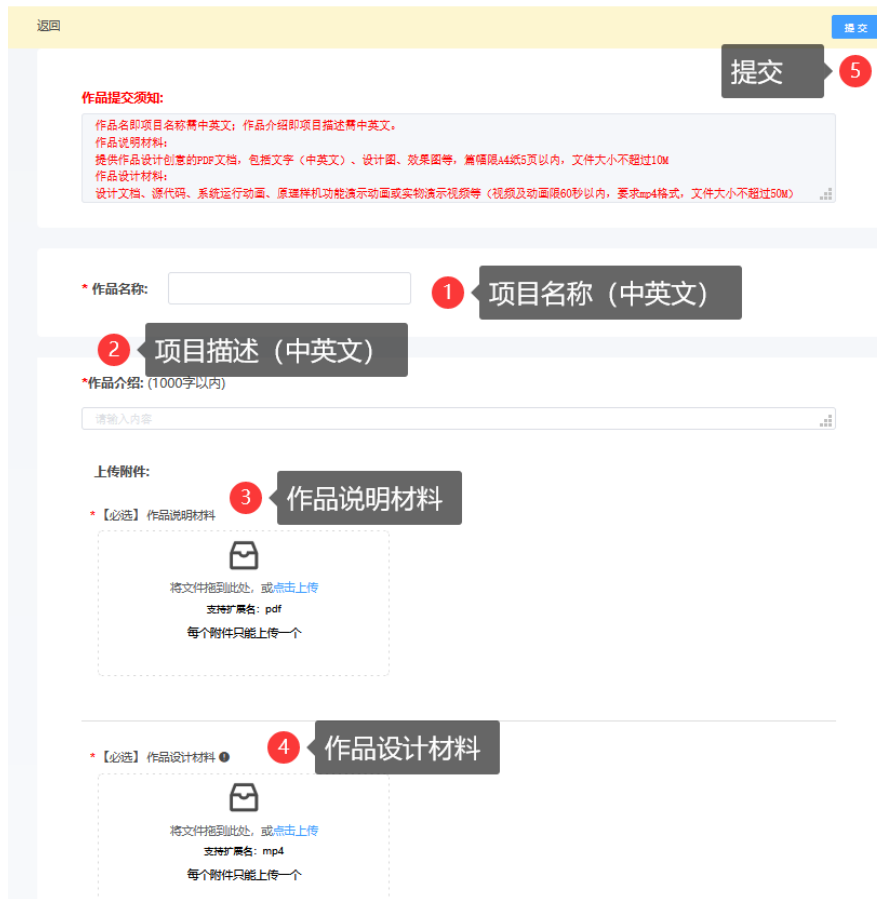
返回

提交

5 提交

作品提交须知:

作品名即项目名称需中英文；作品介绍即项目描述需中英文。
作品说明材料：
提供作品设计创意的PDF文档，包括文字（中英文）、设计图、效果图等，篇幅限A4纸5页以内，文件大小不超过10M
作品设计材料：
设计文档、源代码、系统运行动画、原理样机功能演示动画或实物演示视频等（视频及动画限60秒以内，要求mp4格式，文件大小不超过50M）

* 作品名称:

1 项目名称（中英文）

2 项目描述（中英文）

*作品介绍: (1000字以内)

请输入内容

上传附件:

* 【必选】 作品说明材料

3 作品说明材料

将文件拖到此处，或点击上传
支持扩展名：pdf
每个附件只能上传一个

* 【必选】 作品设计材料

4 作品设计材料

将文件拖到此处，或点击上传
支持扩展名：mp4
每个附件只能上传一个